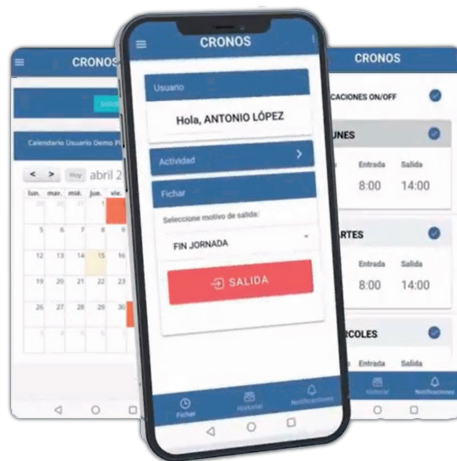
CRONOS

Calendario Usuario Demo P

< > Hoy abril 2

lun. mar. mié. jue. vie.

| 31 | 1 |
|---|---|
| 29 | 30 |
| 5 | 6 | 7 | 8 |
| 12 | 13 | 14 | 15 |
| 19 | 20 | 21 | 22 |
| 26 | 27 | 28 | 29 |
| 3 | 4 | 5 | 6 |

CRONOS

Usuario

Hola, ANTONIO LÓPEZ

Actividad

Fichar

Seleccione motivo de salida:

FIN JORNADA

SALIDA

Fichar Historial Notificaciones

CRONOS

CACIONES ON/OFF

UNES

Entrada Salida

8:00 14:00

RTES

Entrada Salida

8:00 14:00

RCOLES

Entrada Salida

Historial Notificaciones